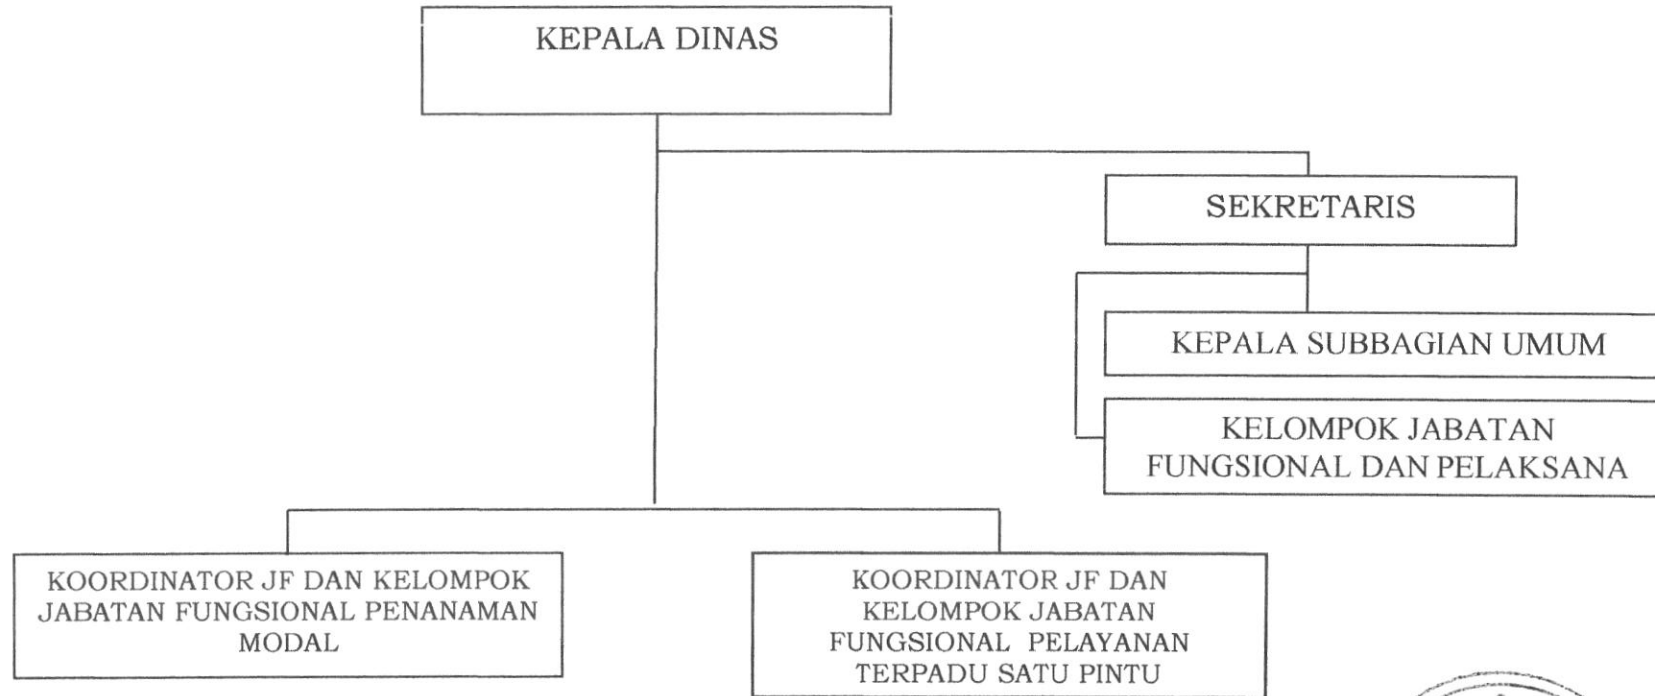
KEPALA DINAS

SEKRETARIS

KEPALA SUBBAGIAN UMUM

KELOMPOK JABATAN FUNGSIONAL DAN PELAKSANA

KOORDINATOR JF DAN KELOMPOK JABATAN FUNGSIONAL PENANAMAN MODAL

KOORDINATOR JF DAN KELOMPOK JABATAN FUNGSIONAL PELAYANAN TERPADU SATU PINTU